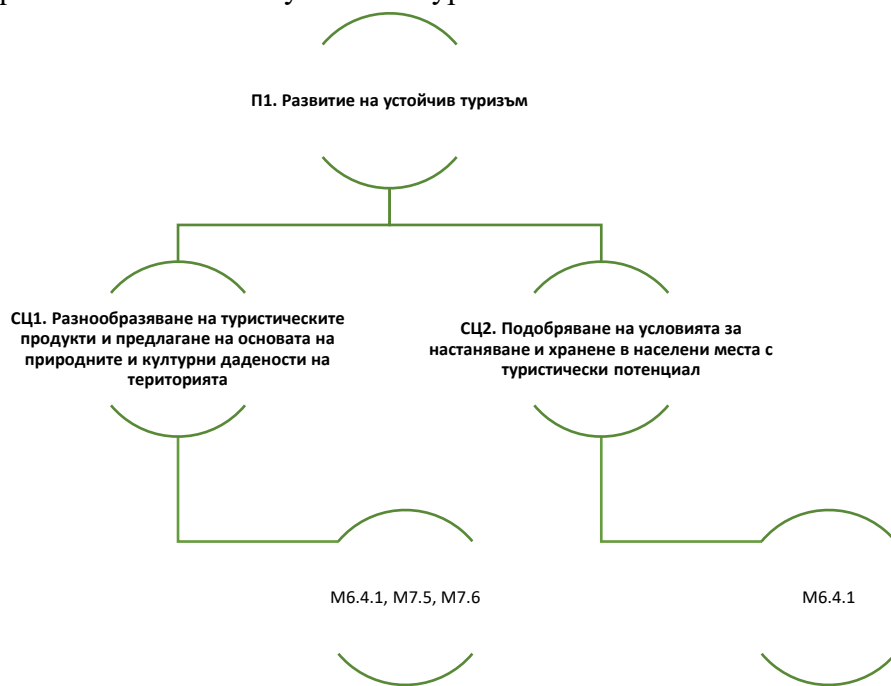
П1. Развитие на устойчив туризъм

СЦ1. Разнообразяване на туристическите продукти и предлагане на основата на природните и културни дадености на територията

СЦ2. Подобряване на условията за настаняване и хранене в населени места с туристически потенциал

М6.4.1, М7.5, М7.6

М6.4.1